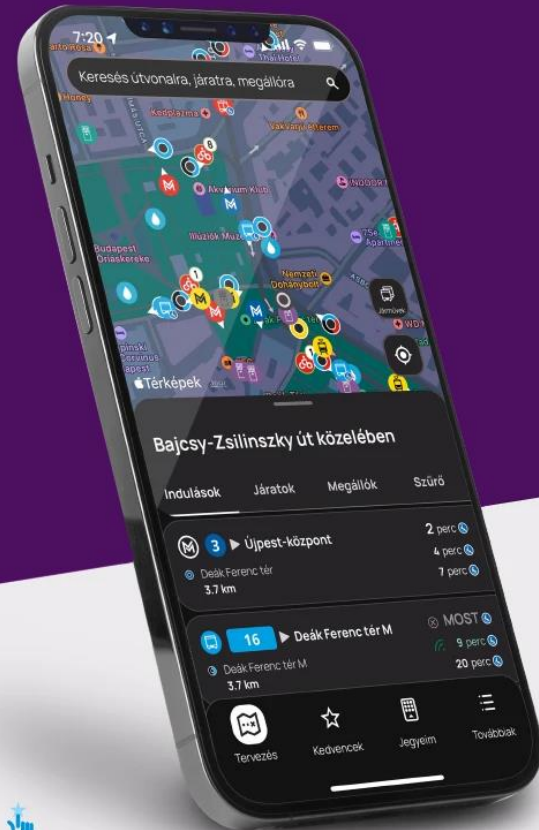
7:20

Keresés útvonalra, járatra, megállóra

Honey
Kodplazma
Vakvarjú Étterem
Akvárium Klub
Illúziók Múzeuma
Budapest Óriáskerék
Nemzeti Dohánybolt
Térképek
Járművek

Bajcsy-Zsilinszky út közelében

Indulások Járatok Megállók Szűrő

3 ▶ Újpest-központ
Deák Ferenc tér
3.7 km
2 perc
4 perc
7 perc

16 ▶ Deák Ferenc tér M
Deák Ferenc tér M
3.7 km
MOST
9 perc
20 perc

Tervezés Kedvencek Jegyeim Továbbiak